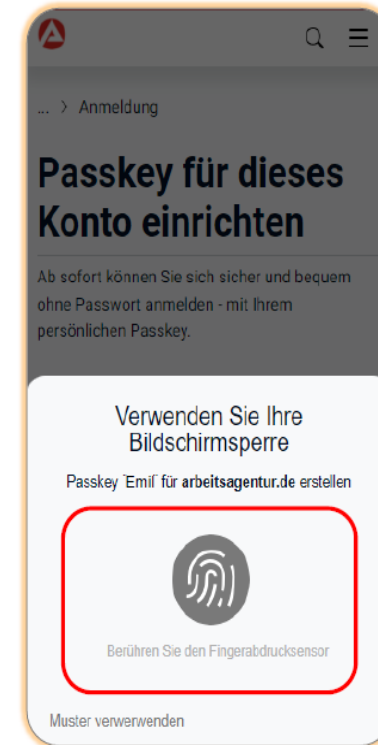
... > Anmeldung

Passkey für dieses Konto einrichten

Ab sofort können Sie sich sicher und bequem ohne Passwort anmelden - mit Ihrem persönlichen Passkey.

Verwenden Sie Ihre Bildschirmsperre

Passkey "Emil" für arbeitsagentur.de erstellen

Berühren Sie den Fingerabdrucksensor

Muster verwerwenden